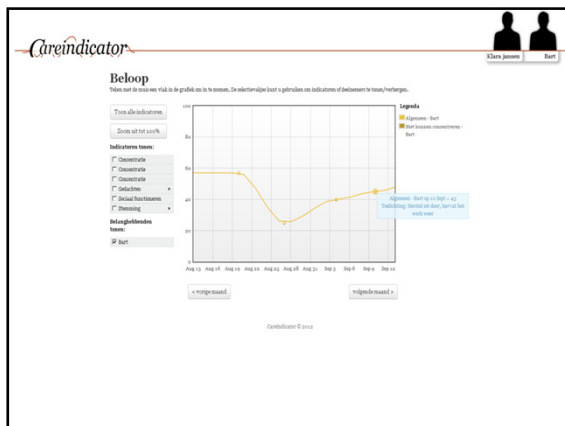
Careindicator

Klara Janssen

Bart

Beloop

Teken met de muis een vlak in de grafiek om in te zoomen. De selectievakjes kunt u gebruiken om indicatoren of deelnemers te tonen/verbergen.

Toon alle indicatoren

Zoom uit tot 100%

Indicatoren tonen:

Concentratie

Concentratie

Concentratie

Gedachten

Sociaal functioneren

Stemming

Belanghebbenden tonen:

Bart

100

80

60

40

20

0

Aug 13 Aug 16 Aug 19 Aug 22 Aug 25 Aug 28 Aug 31 Sep 3 Sep 6 Sep 9 Sep 12

Legenda

Algemeen - Bart

Niet kunnen concentreren - Bart

Algemeen - Bart op 10 Sept = 45 Toelichting: Ineval ist daar, hervat het werk weer

< vorige maand

volgende maand >

Careindicator © 2012